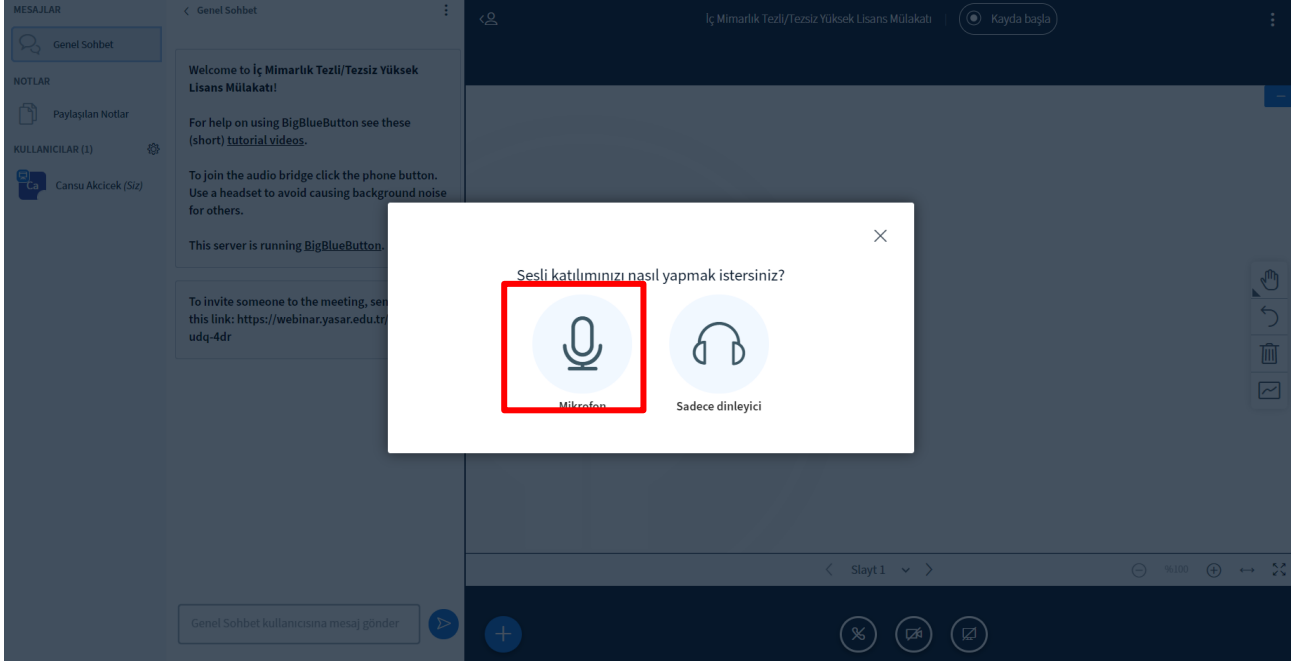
MESAJLAR

Genel Sohbet

NOTLAR

Paylaşılan Notlar

KULLANICILAR (1)

Ca Cansu Akcicek (Siz)

Genel Sohbet

Welcome to İç Mimarlık Tezli/Tezsiz Yüksek Lisans Mülakatı!

For help on using BigBlueButton see these (short) tutorial videos.

To join the audio bridge click the phone button. Use a headset to avoid causing background noise for others.

This server is running BigBlueButton.

To invite someone to the meeting, sen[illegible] this link: https://webinar.yasar.edu.tr/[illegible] udq-4dr

Genel Sohbet kullanıcısına mesaj gönder

İç Mimarlık Tezli/Tezsiz Yüksek Lisans Mülakatı

Kayda başla

Sesli katılımınızı nasıl yapmak istersiniz?

Mikrofon

Sadece dinleyici

Slayt 1

%100